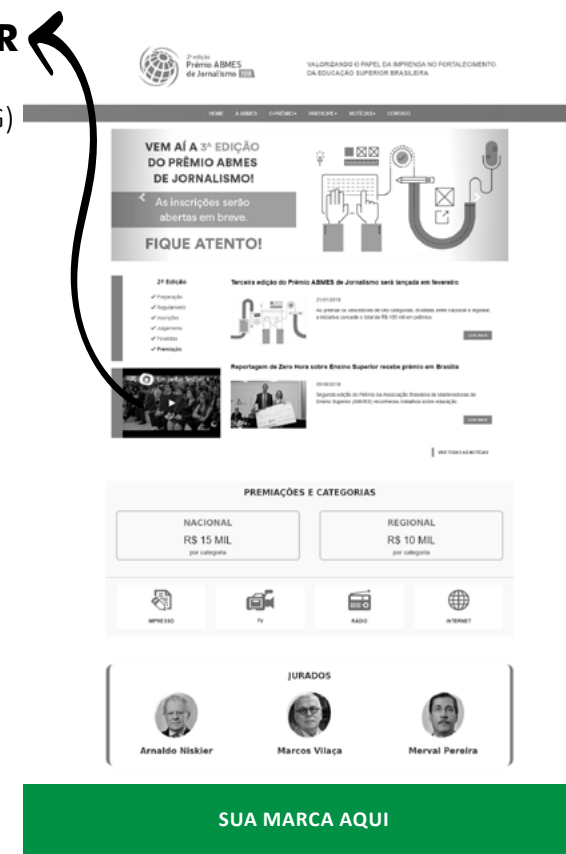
R

G)

2ª edição
Prêmio ABMES
de Jornalismo 2018

VALORIZANDO O PAPEL DA IMPRENSA NO FORTALECIMENTO DA EDUCAÇÃO SUPERIOR BRASILEIRA

HOME A ABMES O PRÊMIO PARTICIPE NOTÍCIAS CONTATO

VEM AÍ A 3ª EDIÇÃO DO PRÊMIO ABMES DE JORNALISMO!

As inscrições serão abertas em breve.

FIQUE ATENTO!

2ª Edição
✓ Preparação
✓ Regulamento
✓ Inscrições
✓ Julgamento
✓ Finalistas
✓ Premiação

Terceira edição do Prêmio ABMES de Jornalismo será lançada em fevereiro

21/01/2019

Ao premiar os vencedores de oito categorias, divididas entre nacional e regional, a iniciativa concede o total de R$ 100 mil em prêmios.

LEIA MAIS

Reportagem de Zero Hora sobre Ensino Superior recebe prêmio em Brasília

05/06/2018

Segunda edição do Prêmio da Associação Brasileira de Mantenedoras de Ensino Superior (ABMES) reconheceu trabalhos sobre educação.

LEIA MAIS

VER TODAS AS NOTÍCIAS

PREMIAÇÕES E CATEGORIAS

NACIONAL
R$ 15 MIL
por categoria

REGIONAL
R$ 10 MIL
por categoria

IMPRESSO
TV
RÁDIO
INTERNET

JURADOS

Arnaldo Niskier
Marcos Vilaça
Merval Pereira

SUA MARCA AQUI